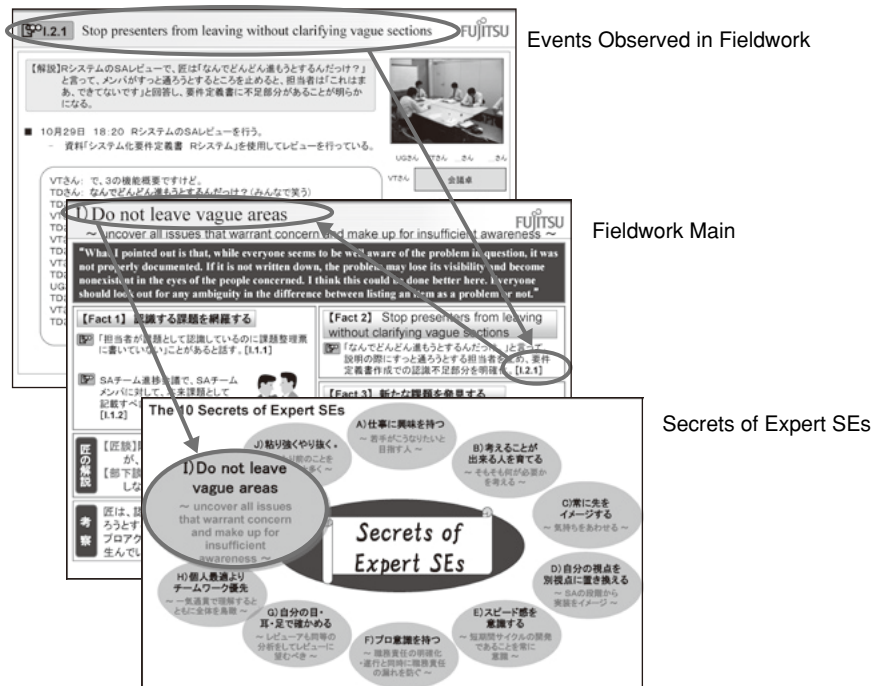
I.2.1 Stop presenters from leaving without clarifying vague sections

FUJITSU

Events Observed in Fieldwork

【解説】RシステムのSAレビューで、匠は「なんでどんどん進もうとするんだっけ？」と言って、メンバがすっと通ろうとするところを止めると、担当者は「これはまあ、できてないです」と回答し、要件定義書に不足部分があることが明らかになる。

■ 10月29日 18:20 RシステムのSAレビューを行う。
- 資料「システム化要件定義書 Rシステム」を使用してレビューを行っている。

UGさん VTさん ＿さん ＿さん
VTさん 会議卓

VTさん: で、3の機能概要ですけど。
TOさん: なんでどんどん進もうとするんだっけ？(みんなで笑う)
TD
VT
TD
TD
TD
VT
TD
UG
TD
VT
TD

I) Do not leave vague areas

FUJITSU

Fieldwork Main

~ uncover all issues that warrant concern and make up for insufficient awareness ~

"What I pointed out is that, while everyone seems to be well aware of the problem in question, it was not properly documented. If it is not written down, the problem may lose its visibility and become nonexistent in the eyes of the people concerned. I think this could be done better here. Everyone should look out for any ambiguity in the difference between listing an item as a problem or not."

【Fact 1】 認識する課題を網羅する

「担当者が課題として認識しているのに課題整理票に書いていない」ことがあると諭す。[I.1.1]

SAチーム進捗会議で、SAチームメンバに対して、 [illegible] 記載すべ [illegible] [I.1.2]

【Fact 2】 Stop presenters from leaving without clarifying vague sections

「なんでどんどん進もうとするんだっけ」と言って説明の際にすっと通ろうとする担当者を止め、要件定義書作成での認識不足部分を明確に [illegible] [I.2.1]

【Fact 3】 新たな課題を発見する

匠の解説
【匠談】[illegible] が、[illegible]
【部下談】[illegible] しな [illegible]

考察
匠は、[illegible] ろうと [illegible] ブロアク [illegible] 生んでい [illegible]

The 10 Secrets of Expert SEs

Secrets of Expert SEs

Secrets of Expert SEs

I) Do not leave vague areas
~ uncover all issues that warrant concern and make up for insufficient awareness ~

J) 粘り強くやり抜く
~ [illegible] ~

A) 仕事に興味を持つ
~ 若手がこうなりたいと目指す人 ~

B) 考えることが出来る人を育てる
~ そもそも何が必要かを考える ~

C) 常に先をイメージする
~ 気持ちをあわせる ~

D) 自分の視点を別視点に置き換える
~ SAの段階から実装をイメージ ~

E) スピード感を意識する
~ 短期間サイクルの開発であることを常に意識 ~

F) プロ意識を持つ
~ 職務責任の明確化・遂行と同時に職務責任の漏れを防ぐ ~

G) 自分の目・耳・足で確かめる
~ レビューする同等の分析をしてレビューに望むべき ~

H) 個人最適よりチームワーク優先
~ 一気通貫で理解するとともに全体を鳥瞰 ~